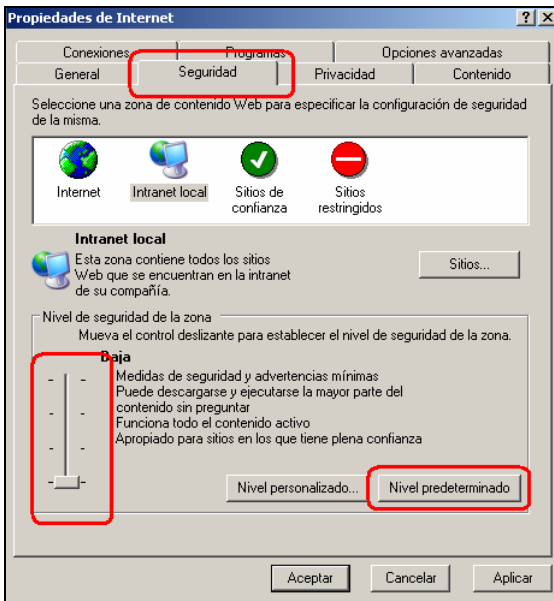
Propiedades de Internet

?
X

Conexiones
Programas
Opciones avanzadas
General
Seguridad
Privacidad
Contenido

Seleccione una zona de contenido Web para especificar la configuración de seguridad de la misma.

Internet
Intranet local
Sitios de confianza
Sitios restringidos

Intranet local
Esta zona contiene todos los sitios Web que se encuentran en la intranet de su compañía.

Sitios...

Nivel de seguridad de la zona
Mueva el control deslizante para establecer el nivel de seguridad de la zona.

Baja
Medidas de seguridad y advertencias mínimas
Puede descargarse y ejecutarse la mayor parte del contenido sin preguntar
Funciona todo el contenido activo
Apropiado para sitios en los que tiene plena confianza

Nivel personalizado...
Nivel predeterminado

Aceptar
Cancelar
Aplicar